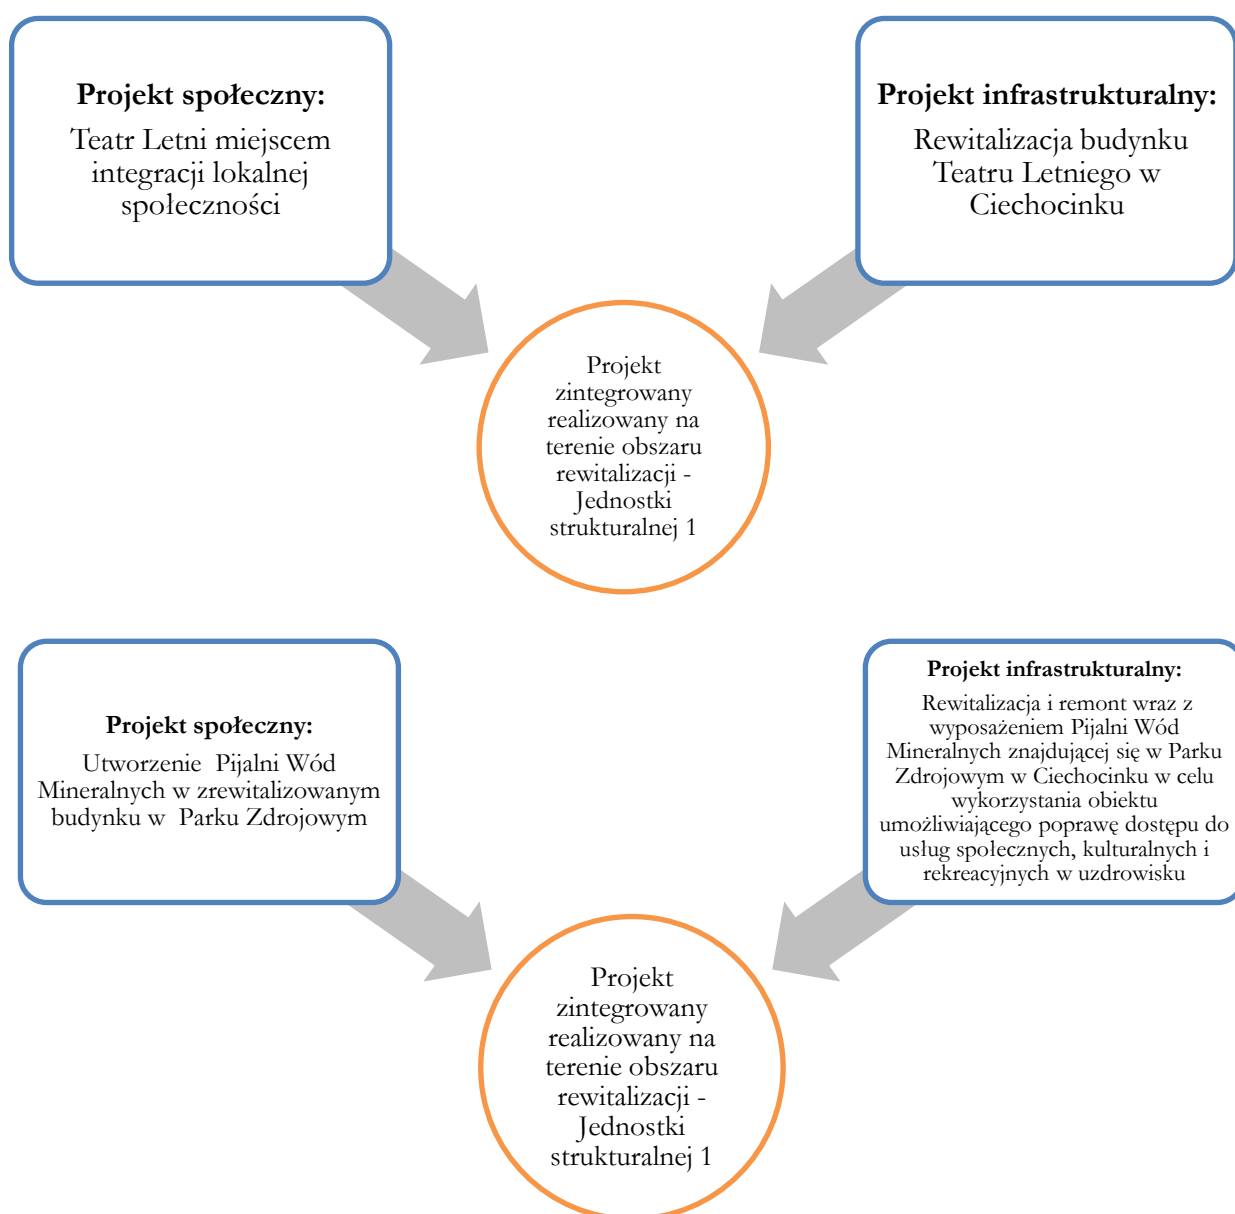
Projekt społeczny:
Teatr Letni miejscem integracji lokalnej społeczności

Projekt infrastrukturalny:
Rewitalizacja budynku Teatru Letniego w Ciechocinku

Projekt zintegrowany realizowany na terenie obszaru rewitalizacji - Jednostki strukturalnej 1

Projekt społeczny:
Utworzenie Pijalni Wód Mineralnych w zrewitalizowanym budynku w Parku Zdrojowym

Projekt infrastrukturalny:
Rewitalizacja i remont wraz z wyposażeniem Pijalni Wód Mineralnych znajdującej się w Parku Zdrojowym w Ciechocinku w celu wykorzystania obiektu umożliwiającego poprawę dostępu do usług społecznych, kulturalnych i rekreacyjnych w uzdrowisku

Projekt zintegrowany realizowany na terenie obszaru rewitalizacji - Jednostki strukturalnej 1